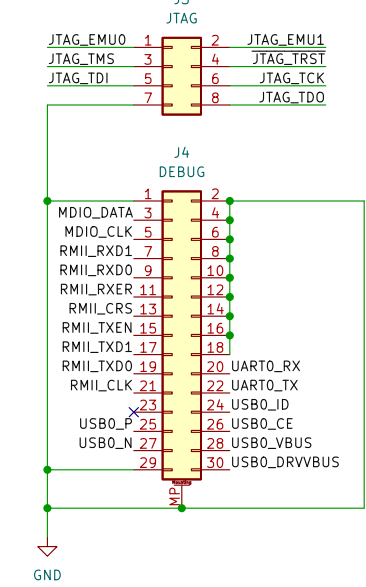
J3
JTAG

JTAG_EMU0 1
2 JTAG_EMU1
JTAG_TMS 3
4 JTAG_TRST
JTAG_TDI 5
6 JTAG_TCK
7
8 JTAG_TDO

J4
DEBUG

1
2
MDIO_DATA 3
4
MDIO_CLK 5
6
RMII_RXD1 7
8
RMII_RXD0 9
10
RMII_RXER 11
12
RMII_CRS 13
14
RMII_TXEN 15
16
RMII_TXD1 17
18
RMII_TXD0 19
20 UART0_RX
RMII_CLK 21
22 UART0_TX
23
24 USB0_ID
USB0_P 25
26 USB0_CE
USB0_N 27
28 USB0_VBUS
29
30 USB0_DRVVBUS
MP
Mounting

GND